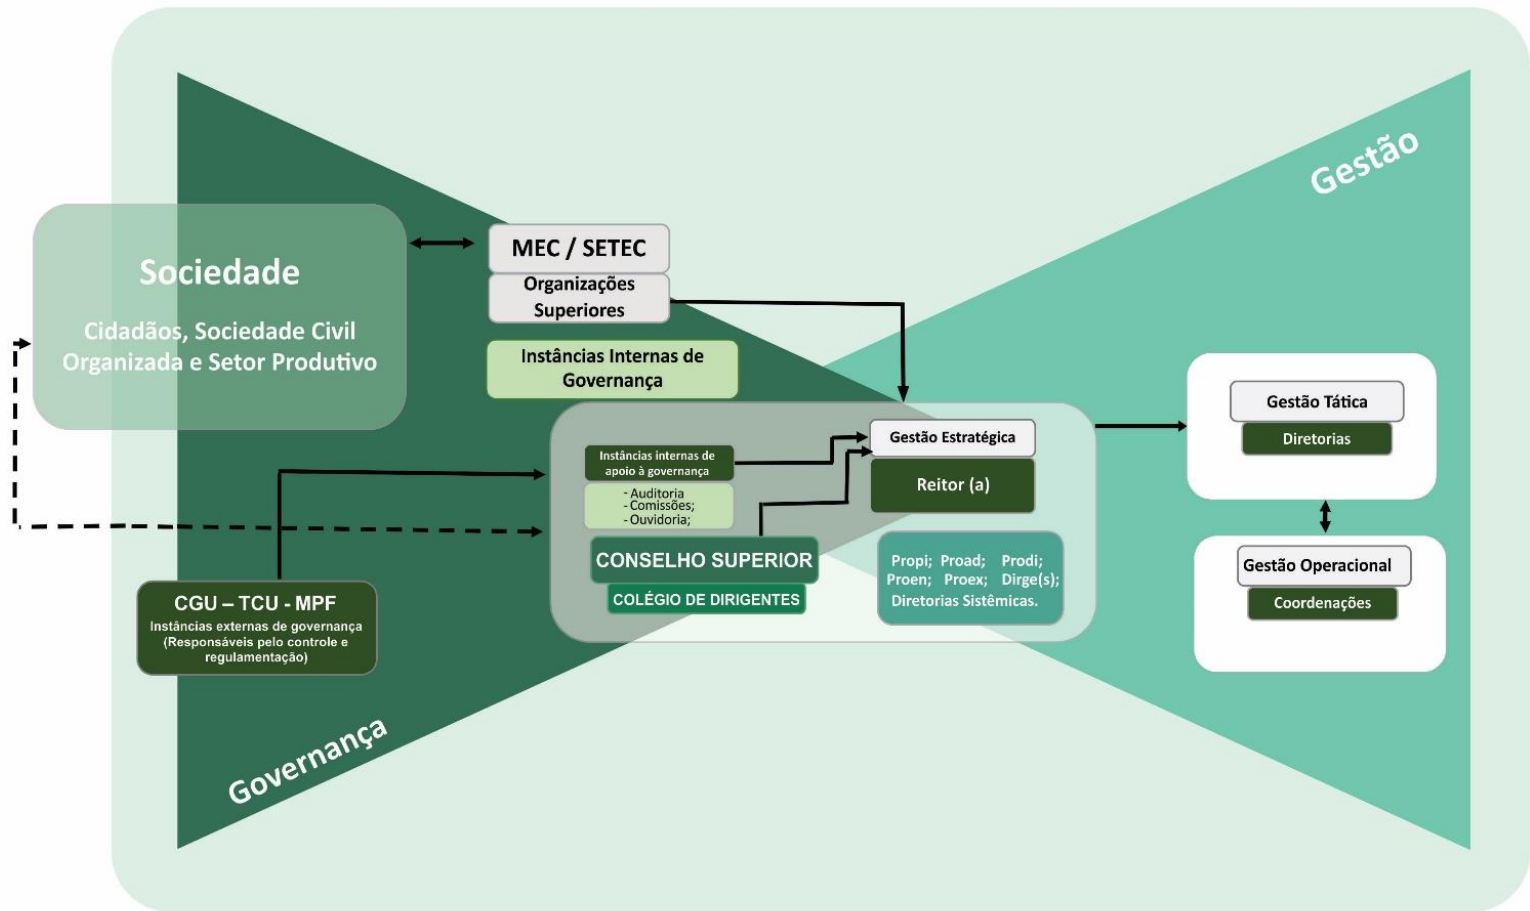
Gestão

Sociedade

Cidadãos, Sociedade Civil Organizada e Setor Produtivo

MEC / SETEC

Organizações Superiores

Instâncias Internas de Governança

Instâncias internas de apoio à governança

- Auditoria
- Comissões;
- Ouvidoria;

CONSELHO SUPERIOR

COLÉGIO DE DIRIGENTES

Gestão Estratégica

Reitor (a)

Propi; Proad; Prodi; Proen; Proex; Dirge(s); Diretorias Sistêmicas.

Gestão Tática

Diretorias

Gestão Operacional

Coordenações

CGU – TCU - MPF

Instâncias externas de governança (Responsáveis pelo controle e regulamentação)

Governança